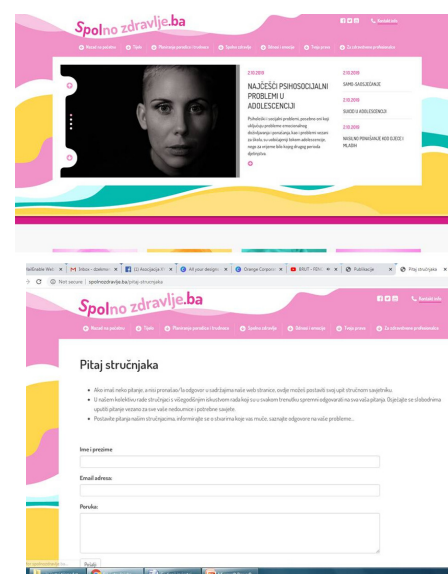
Spolno zdravlje.ba

Kontakt info

Nazad na početnu   Tijelo   Planiranje porodice i trudnoća   Spolno zdravlje   Mitovi i zablude   Tvoja prava   Za zdravstvene profesionalce

2.10.2018

NAJČEŠĆI PSIHOSOCIJALNI PROBLEMI U ADOLESCENCIJI

Psihološki i socijalni problemi, posebno oni koji uključuju probleme emocionalnog doživljavanja i ponašanja kao i problemi vezani za školu, su uobičajeni tokom adolescencije, nego za vrijeme bilo kojeg drugog perioda djetinjstva.

2.10.2018
SAMO-SAOSJEĆANJE

2.10.2018
SUICID U ADOLESCENCIJI

2.10.2018
NASILNO PONAŠANJE KOD DJECE I MLADIH

Not secure | spolnozdravlje.ba/pitaj-strucnjaka

Inbox - dzakmo   EU Asocijacija   All your design   Orange Corpora   BRUT - FEN   Publikacije   Pitaj stručnjaka

Spolno zdravlje.ba

Kontakt info

Nazad na početnu   Tijelo   Planiranje porodice i trudnoća   Spolno zdravlje   Mitovi i zablude   Tvoja prava   Za zdravstvene profesionalce

Pitaj stručnjaka

• Ako imaš neko pitanje, a nisi pronašao/la odgovor u sadržajima naše web stranice, ovdje možeš postaviti svoj upit stručnom savjetniku.
• U našem kolektivu rade stručnjaci s višegodišnjim iskustvom rada koji su u svakom trenutku spremni odgovarati na sva vaša pitanja. Ovjetajte se slobodnima uputiti pitanje vezano za sve vaše nedoumice i potrebne savjete.
• Postavite pitanja našim stručnjacima, informirajte se o stvarima koje vas muče, saznajte odgovore na vaše probleme...

Ime i prezime:

Email adresa:

Poruka:

Pošalji